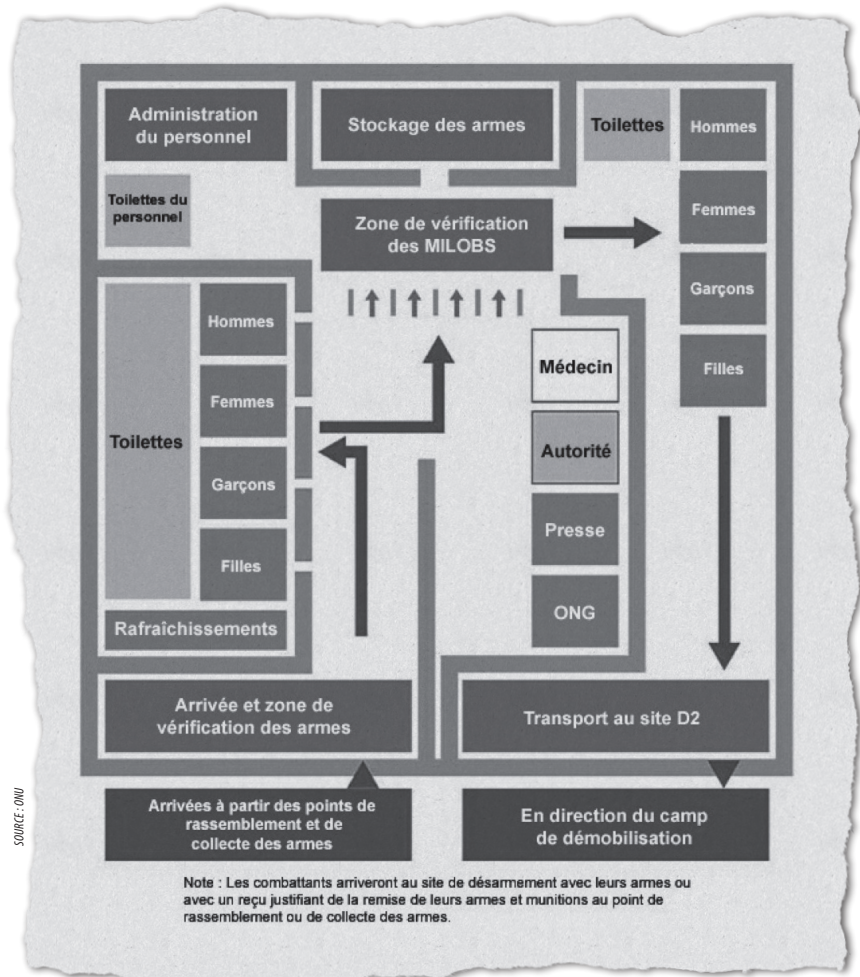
Administration du personnel

Stockage des armes

Toilettes

Hommes

Toilettes du personnel

Zone de vérification des MILOBS

Femmes

Garçons

Filles

Toilettes

Hommes

Femmes

Garçons

Filles

Médecin

Autorité

Presse

ONG

Rafraîchissements

Arrivée et zone de vérification des armes

Transport au site D2

Arrivées à partir des points de rassemblement et de collecte des armes

En direction du camp de démobilisation

Note : Les combattants arriveront au site de désarmement avec leurs armes ou avec un reçu justifiant de la remise de leurs armes et munitions au point de rassemblement ou de collecte des armes.

SOURCE : ONU